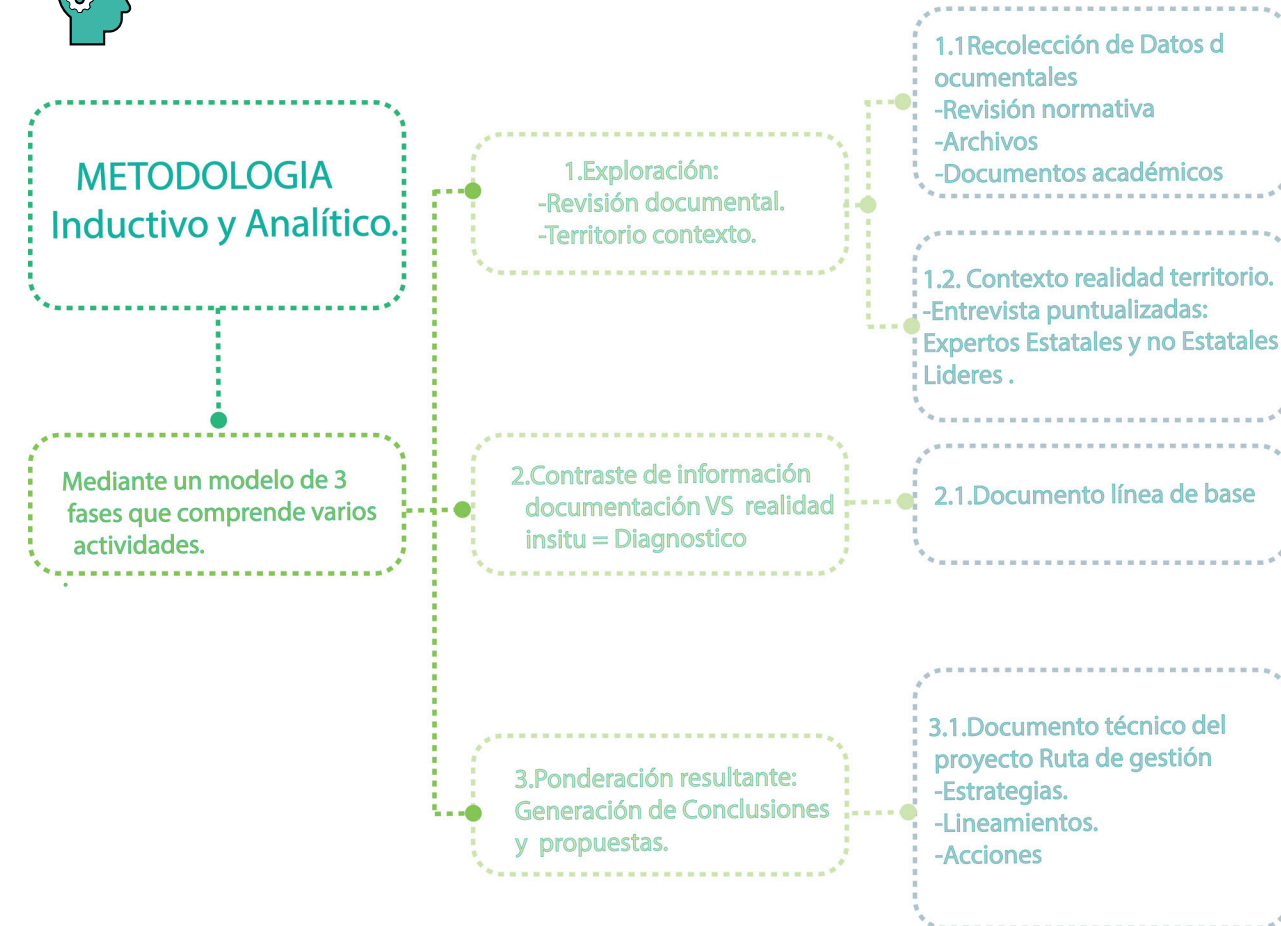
METODOLOGIA
Inductivo y Analítico.

Mediante un modelo de 3 fases que comprende varios actividades.

1.Exploración:
-Revisión documental.
-Territorio contexto.

2.Contraste de información documentación VS realidad insitu = Diagnostico

3.Ponderación resultante: Generación de Conclusiones y propuestas.

1.1Recolección de Datos d ocumentales
-Revisión normativa
-Archivos
-Documentos académicos

1.2. Contexto realidad territorio.
-Entrevista puntualizadas:
Expertos Estatales y no Estatales
Lideres .

2.1.Documento línea de base

3.1.Documento técnico del proyecto Ruta de gestión
-Estrategias.
-Lineamientos.
-Acciones